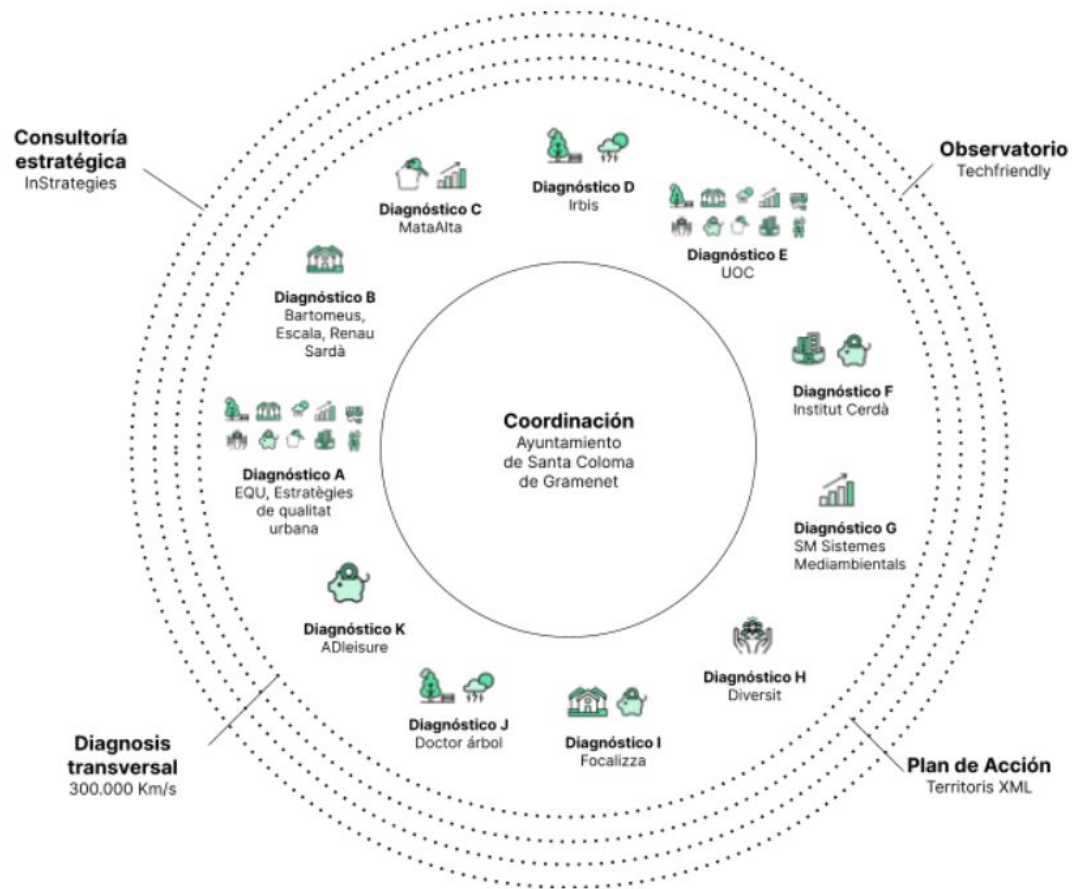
Consultoría estratégica
InStrategies

Observatorio
Techfriendly

Diagnóstico C
MataAlta

Diagnóstico D
Irbis

Diagnóstico E
UOC

Diagnóstico B
Bartomeus, Escala, Renau Sardà

Diagnóstico F
Institut Cerdà

Coordinación
Ayuntamiento de Santa Coloma de Gramenet

Diagnóstico A
EQU, Estratègies de qualitat urbana

Diagnóstico G
SM Sistemes Mediambientals

Diagnóstico K
ADleisure

Diagnóstico H
Diversit

Diagnóstico J
Doctor árbol

Diagnóstico I
Focalizza

Diagnosis transversal
300.000 Km/s

Plan de Acción
Territoris XML